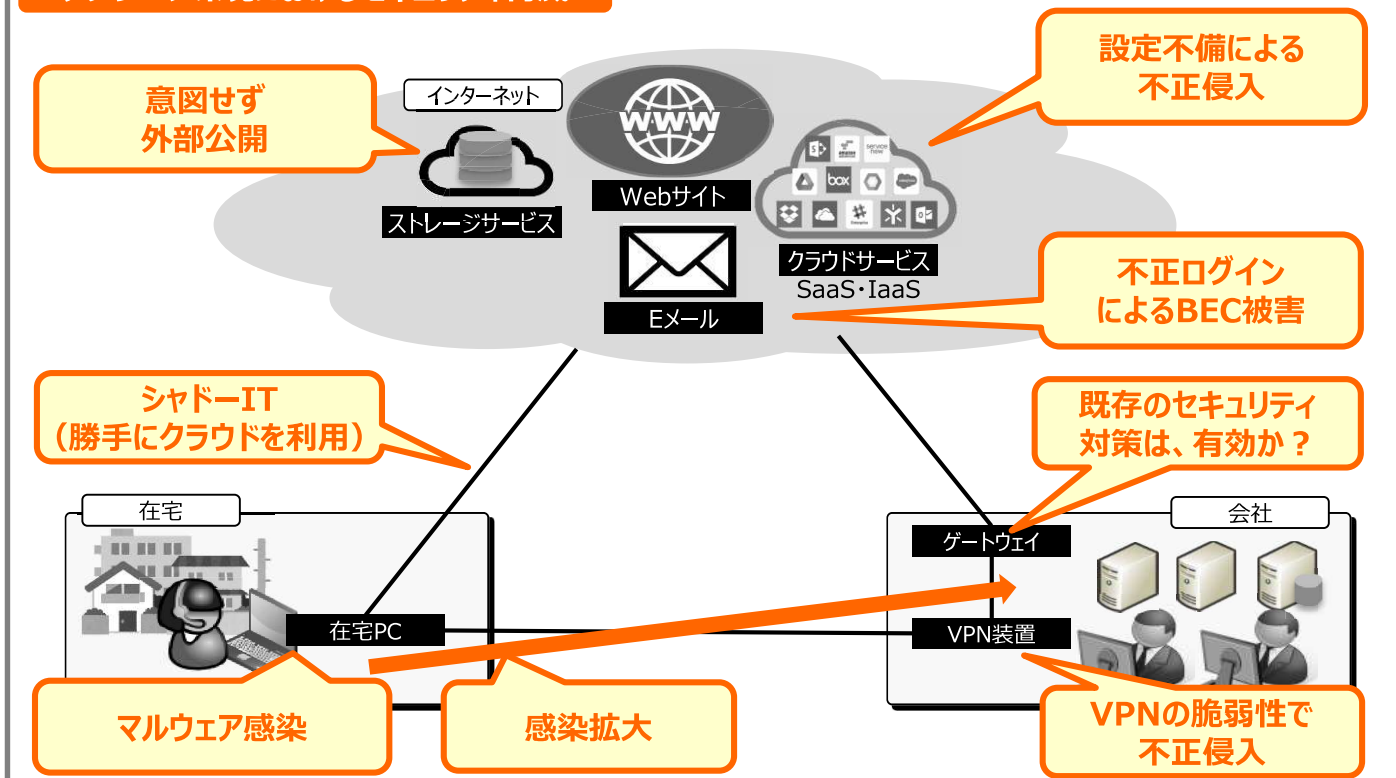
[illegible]

意図せず
外部公開

インターネット

ストレージサービス

Webサイト

Eメール

クラウドサービス
SaaS・IaaS

設定不備による
不正侵入

不正ログイン
によるBEC被害

シャドーIT
（勝手にクラウドを利用）

既存のセキュリティ
対策は、有効か？

在宅

在宅PC

会社

ゲートウェイ

VPN装置

マルウェア感染

感染拡大

VPNの脆弱性で
不正侵入